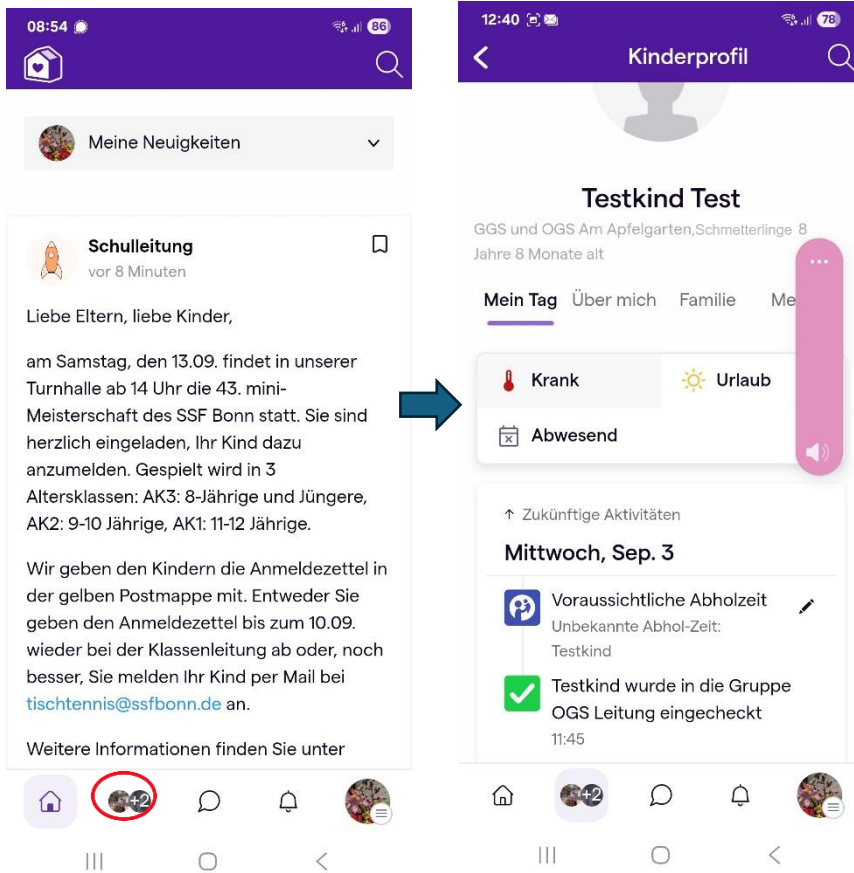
08:54 86

Meine Neuigkeiten

Schulleitung
vor 8 Minuten

Liebe Eltern, liebe Kinder,

am Samstag, den 13.09. findet in unserer Turnhalle ab 14 Uhr die 43. mini-Meisterschaft des SSF Bonn statt. Sie sind herzlich eingeladen, Ihr Kind dazu anzumelden. Gespielt wird in 3 Altersklassen: AK3: 8-Jährige und Jüngere, AK2: 9-10 Jährige, AK1: 11-12 Jährige.

Wir geben den Kindern die Anmeldezettel in der gelben Postmappe mit. Entweder Sie geben den Anmeldezettel bis zum 10.09. wieder bei der Klassenleitung ab oder, noch besser, Sie melden Ihr Kind per Mail bei tischtennis@ssfbonn.de an.

Weitere Informationen finden Sie unter

+2

12:40 78

Kinderprofil

Testkind Test
GGS und OGS Am Apfelgarten,Schmetterlinge 8 Jahre 8 Monate alt

Mein Tag Über mich Familie Me

Krank
Urlaub
Abwesend

↑ Zukünftige Aktivitäten
Mittwoch, Sep. 3
Voraussichtliche Abholzeit
Unbekannte Abhol-Zeit: Testkind
Testkind wurde in die Gruppe OGS Leitung eingecheckt
11:45

+2